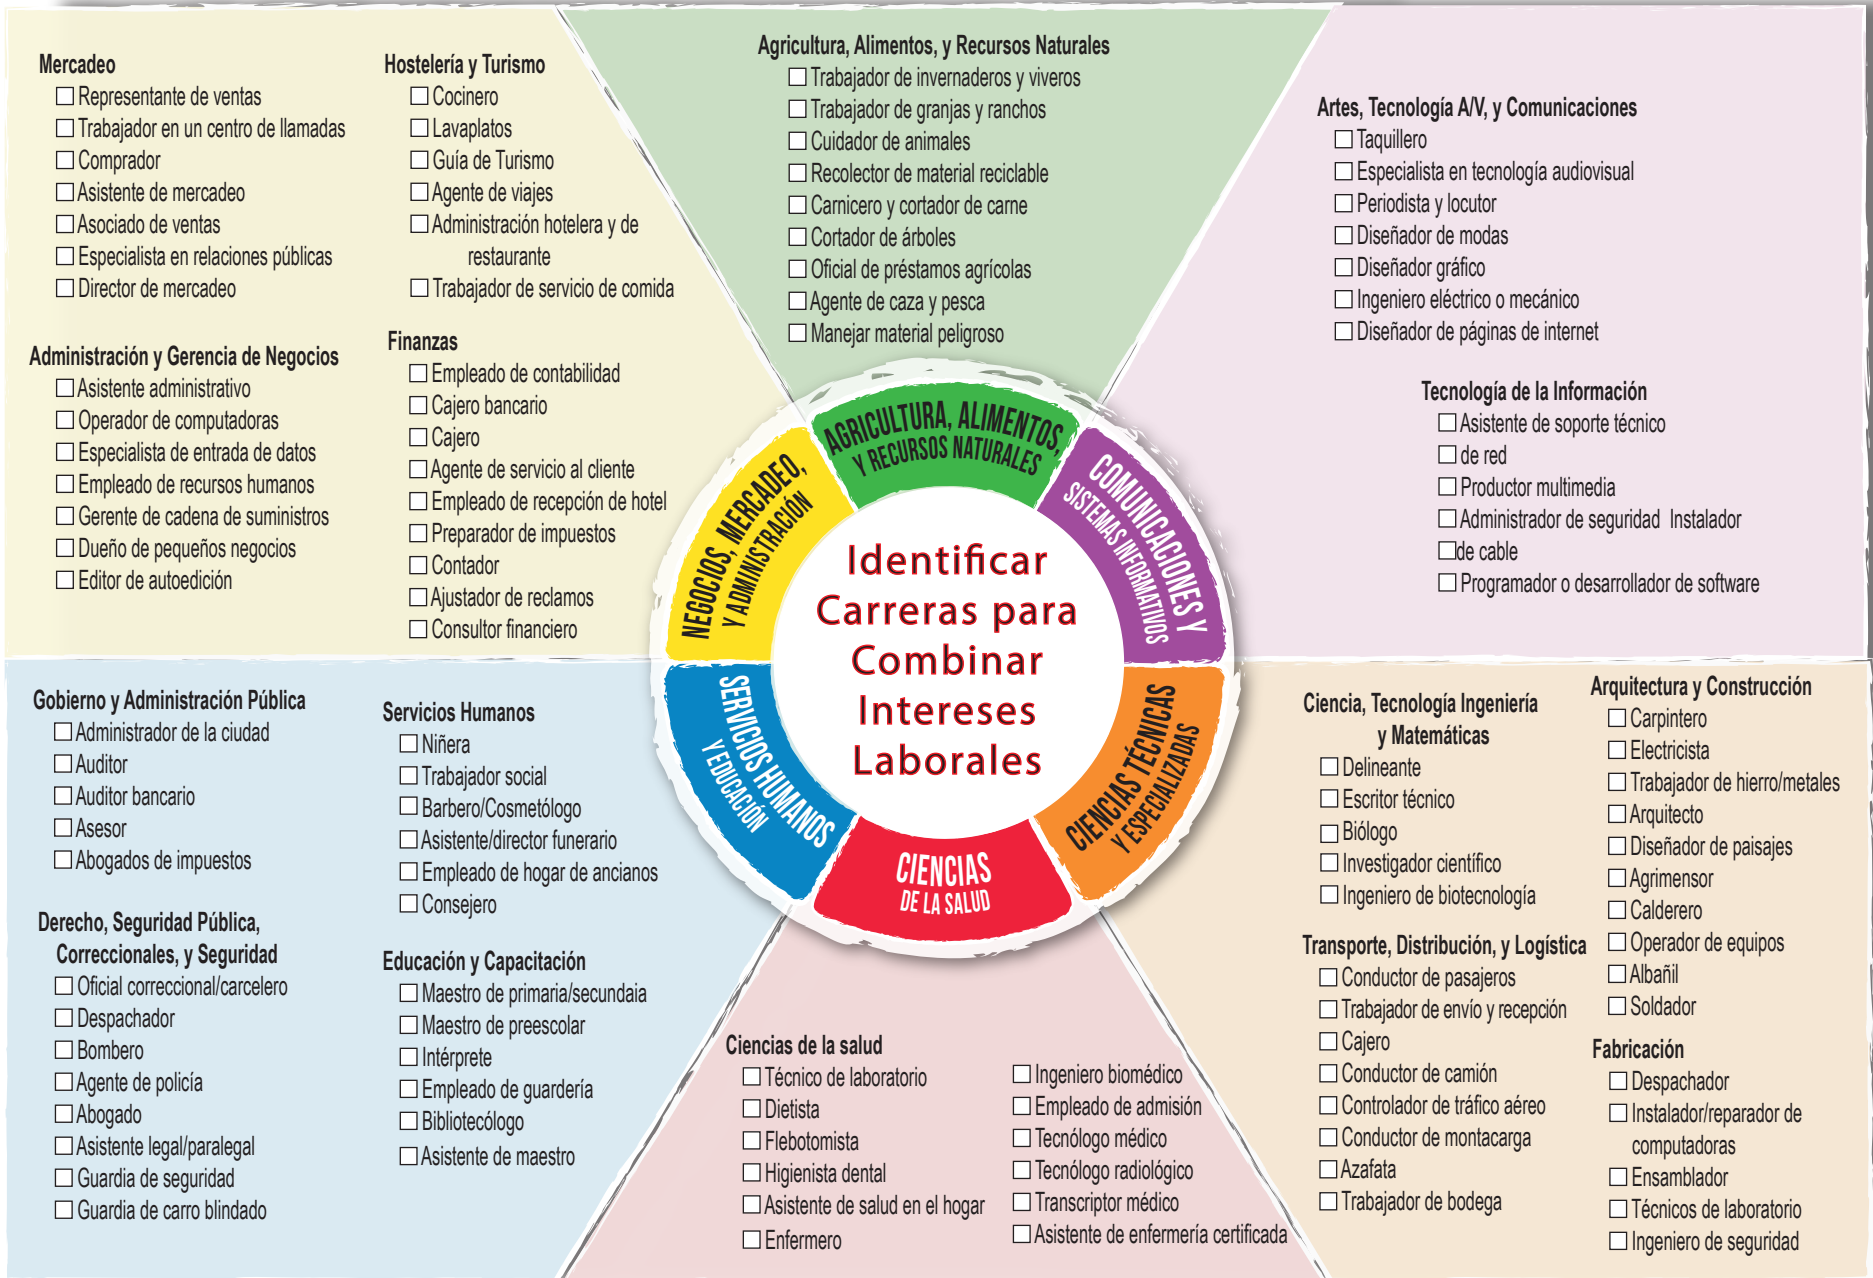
Mercadeo
☐ Representante de ventas
☐ Trabajador en un centro de llamadas
☐ Comprador
☐ Asistente de mercadeo
☐ Asociado de ventas
☐ Especialista en relaciones públicas
☐ Director de mercadeo

Administración y Gerencia de Negocios
☐ Asistente administrativo
☐ Operador de computadoras
☐ Especialista de entrada de datos
☐ Empleado de recursos humanos
☐ Gerente de cadena de suministros
☐ Dueño de pequeños negocios
☐ Editor de autoedición

Hostelería y Turismo
☐ Cocinero
☐ Lavaplatos
☐ Guía de Turismo
☐ Agente de viajes
☐ Administración hotelera y de restaurante
☐ Trabajador de servicio de comida

Finanzas
☐ Empleado de contabilidad
☐ Cajero bancario
☐ Cajero
☐ Agente de servicio al cliente
☐ Empleado de recepción de hotel
☐ Preparador de impuestos
☐ Contador
☐ Ajustador de reclamos
☐ Consultor financiero

Agricultura, Alimentos, y Recursos Naturales
☐ Trabajador de invernaderos y viveros
☐ Trabajador de granjas y ranchos
☐ Cuidador de animales
☐ Recolector de material reciclable
☐ Carnicero y cortador de carne
☐ Cortador de árboles
☐ Oficial de préstamos agrícolas
☐ Agente de caza y pesca
☐ Manejar material peligroso

Artes, Tecnología A/V, y Comunicaciones
☐ Taquillero
☐ Especialista en tecnología audiovisual
☐ Periodista y locutor
☐ Diseñador de modas
☐ Diseñador gráfico
☐ Ingeniero eléctrico o mecánico
☐ Diseñador de páginas de internet

Tecnología de la Información
☐ Asistente de soporte técnico
☐ de red
☐ Productor multimedia
☐ Administrador de seguridad Instalador
☐ de cable
☐ Programador o desarrollador de software

AGRICULTURA, ALIMENTOS, Y RECURSOS NATURALES
COMUNICACIONES Y SISTEMAS INFORMATIVOS
CIENCIAS TÉCNICAS Y ESPECIALIZADAS
CIENCIAS DE LA SALUD
SERVICIOS HUMANOS Y EDUCACIÓN
NEGOCIOS, MERCADEO, Y ADMINISTRACIÓN

Identificar Carreras para Combinar Intereses Laborales

Gobierno y Administración Pública
☐ Administrador de la ciudad
☐ Auditor
☐ Auditor bancario
☐ Asesor
☐ Abogados de impuestos

Derecho, Seguridad Pública, Correccionales, y Seguridad
☐ Oficial correccional/carcelero
☐ Despachador
☐ Bombero
☐ Agente de policía
☐ Abogado
☐ Asistente legal/paralegal
☐ Guardia de seguridad
☐ Guardia de carro blindado

Servicios Humanos
☐ Niñera
☐ Trabajador social
☐ Barbero/Cosmetólogo
☐ Asistente/director funerario
☐ Empleado de hogar de ancianos
☐ Consejero

Educación y Capacitación
☐ Maestro de primaria/secundaia
☐ Maestro de preescolar
☐ Intérprete
☐ Empleado de guardería
☐ Bibliotecólogo
☐ Asistente de maestro

Ciencias de la salud
☐ Técnico de laboratorio
☐ Dietista
☐ Flebotomista
☐ Higienista dental
☐ Asistente de salud en el hogar
☐ Enfermero
☐ Ingeniero biomédico
☐ Empleado de admisión
☐ Tecnólogo médico
☐ Tecnólogo radiológico
☐ Transcriptor médico
☐ Asistente de enfermería certificada

Ciencia, Tecnología Ingeniería y Matemáticas
☐ Delineante
☐ Escritor técnico
☐ Biólogo
☐ Investigador científico
☐ Ingeniero de biotecnología

Transporte, Distribución, y Logística
☐ Conductor de pasajeros
☐ Trabajador de envío y recepción
☐ Cajero
☐ Conductor de camión
☐ Controlador de tráfico aéreo
☐ Conductor de montacarga
☐ Azafata
☐ Trabajador de bodega

Arquitectura y Construcción
☐ Carpintero
☐ Electricista
☐ Trabajador de hierro/metales
☐ Arquitecto
☐ Diseñador de paisajes
☐ Agrimensor
☐ Calderero
☐ Operador de equipos
☐ Albañil
☐ Soldador

Fabricación
☐ Despachador
☐ Instalador/reparador de computadoras
☐ Ensamblador
☐ Técnicos de laboratorio
☐ Ingeniero de seguridad